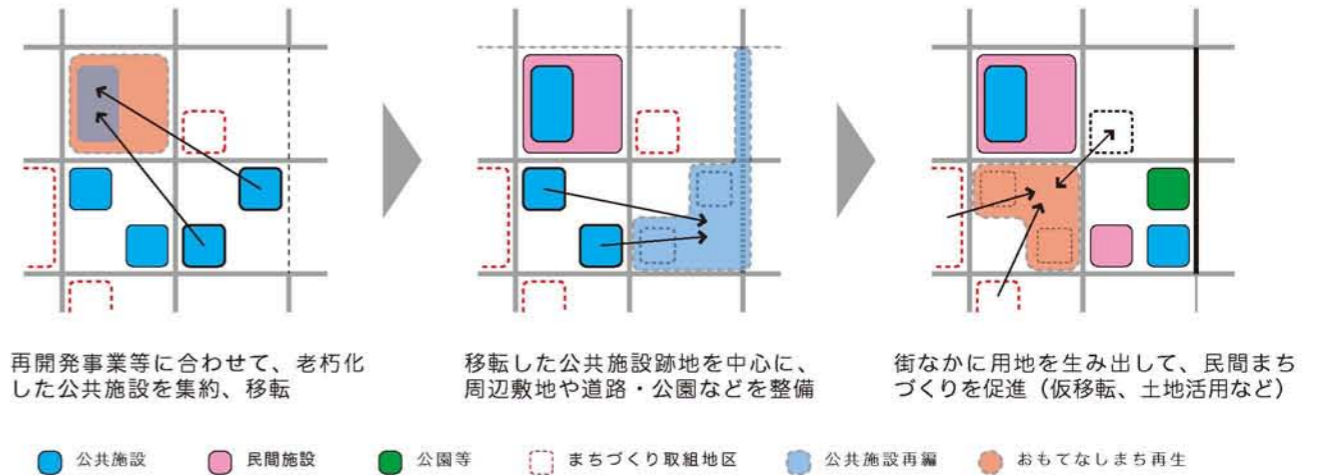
再開発事業等に合わせて、老朽化した公共施設を集約、移転

移転した公共施設跡地を中心に、周辺敷地や道路・公園などを整備

街なかに用地を生み出して、民間まちづくりを促進（仮移転、土地活用など）

公共施設
民間施設
公園等
まちづくり取組地区
公共施設再編
おもてなしまち再生